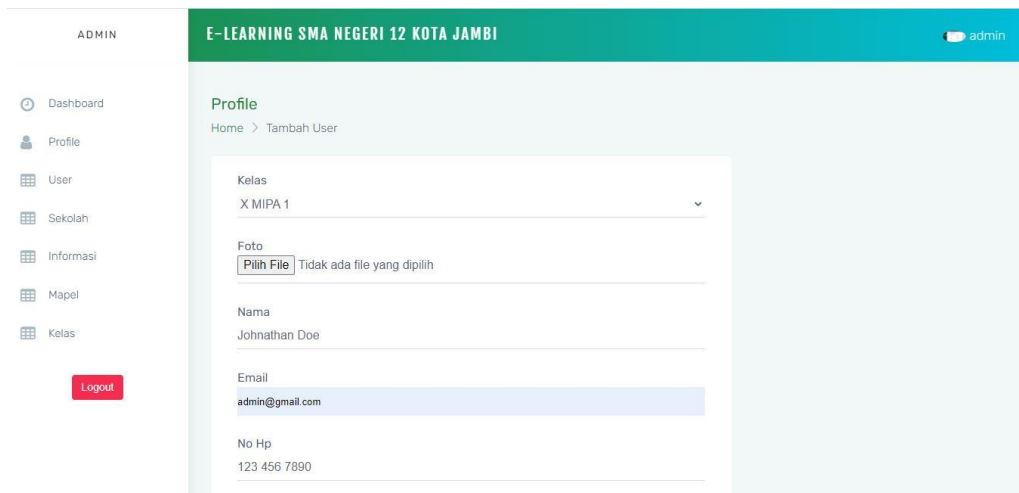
ADMIN

E-LEARNING SMA NEGERI 12 KOTA JAMBI

admin

Dashboard
Profile
User
Sekolah
Informasi
Mapel
Kelas

Logout

Profile
Home > Tambah User

Kelas
X MIPA 1

Foto
Pilih File Tidak ada file yang dipilih

Nama
Johnathan Doe

Email
admin@gmail.com

No Hp
123 456 7890